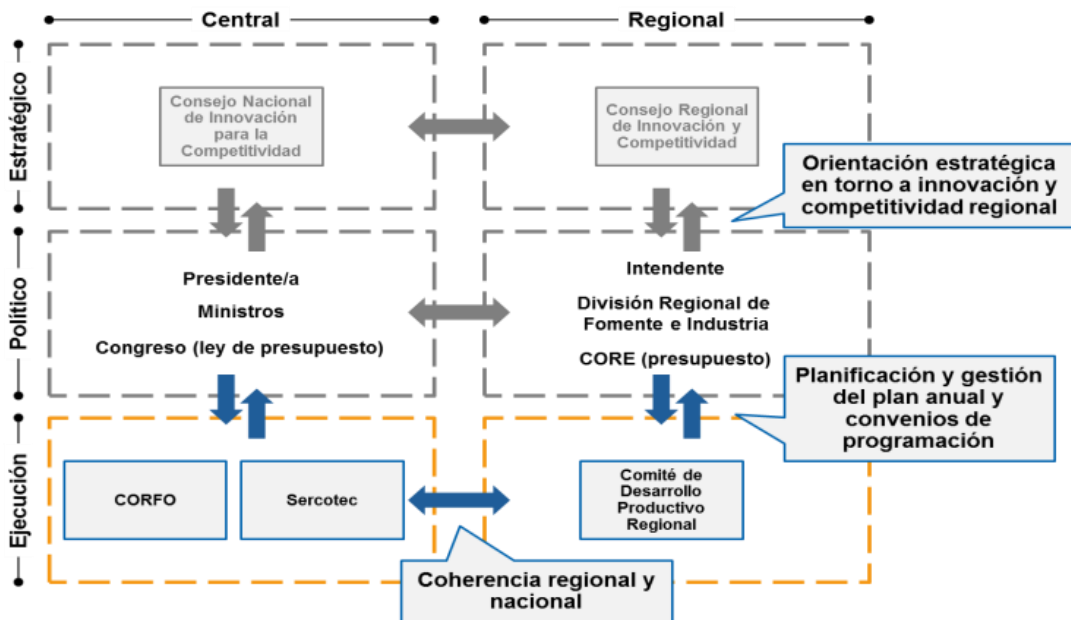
Central

Regional

Estratégico

Político

Ejecución

Consejo Nacional de Innovación para la Competitividad

Consejo Regional de Innovación y Competitividad

Orientación estratégica en torno a innovación y competitividad regional

Presidente/a

Ministros

Congreso (ley de presupuesto)

Intendente

División Regional de Fomente e Industria

CORE (presupuesto)

Planificación y gestión del plan anual y convenios de programación

CORFO

Sercotec

Comité de Desarrollo Productivo Regional

Coherencia regional y nacional